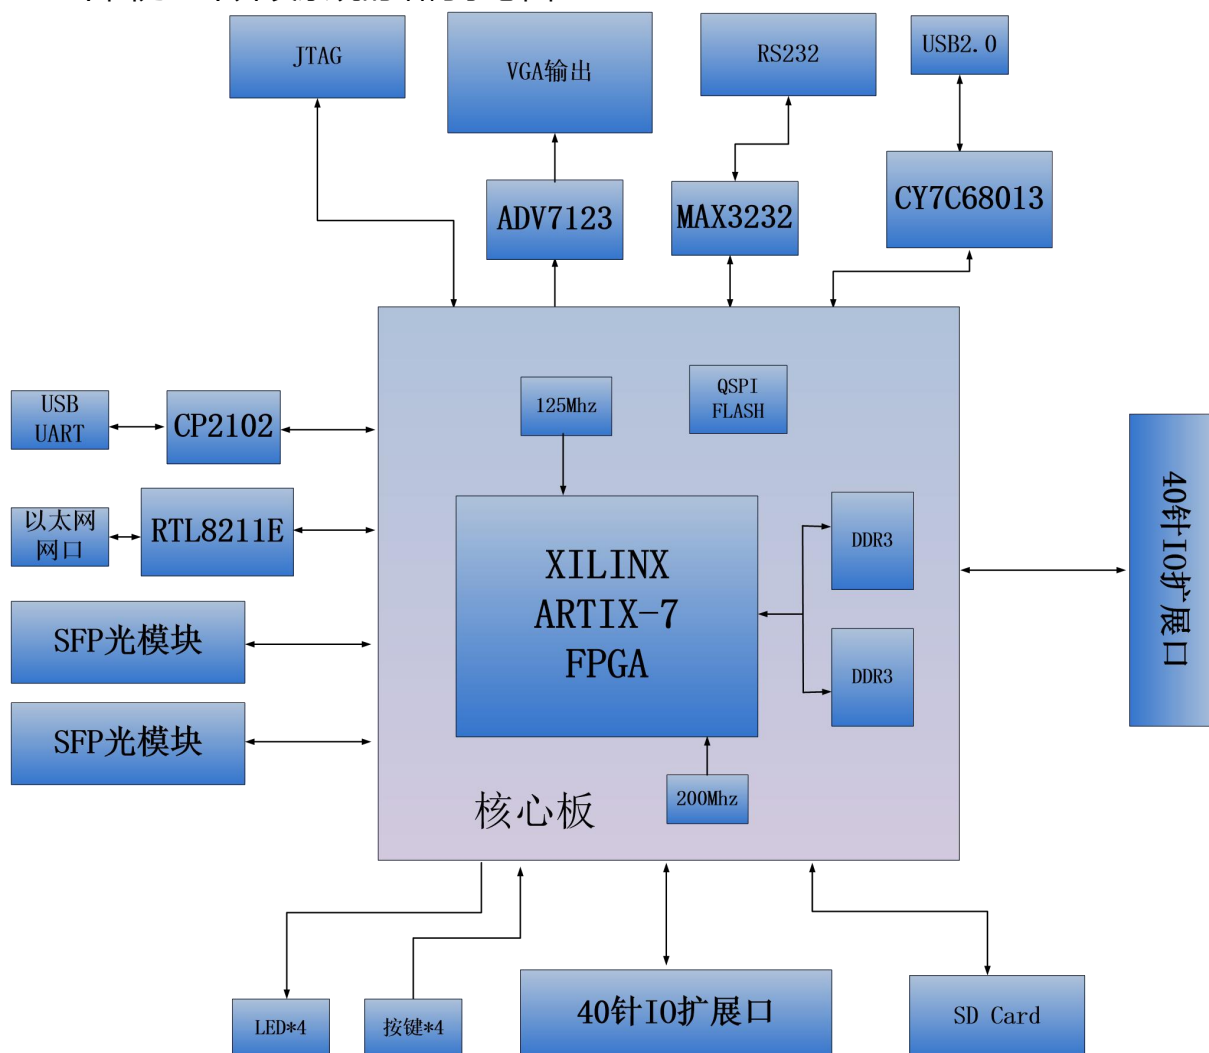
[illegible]

JTAG

VGA输出

RS232

USB2.0

ADV7123

MAX3232

CY7C68013

USB UART

CP2102

以太网 网口

RTL8211E

SFP光模块

SFP光模块

125Mhz

QSPI FLASH

XILINX ARTIX-7 FPGA

DDR3

DDR3

200Mhz

核心板

40针IO扩展口

LED*4

按键*4

40针IO扩展口

SD Card